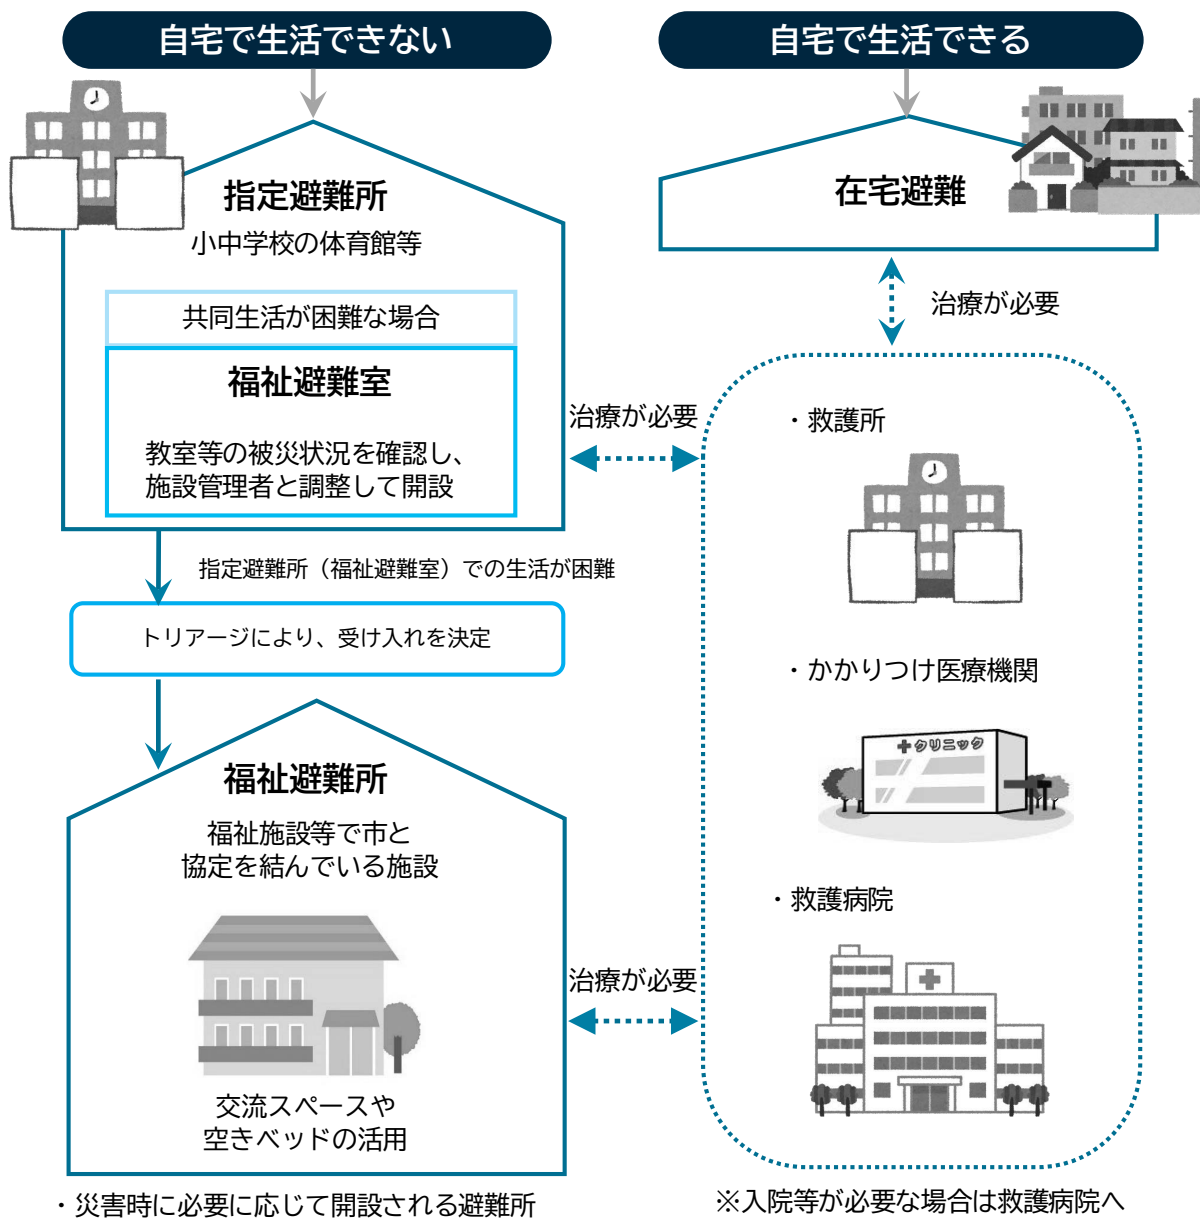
自宅で生活できない

自宅で生活できる

指定避難所

小中学校の体育館等

共同生活が困難な場合

福祉避難室

教室等の被災状況を確認し、施設管理者と調整して開設

在宅避難

治療が必要

治療が必要

・救護所

指定避難所（福祉避難室）での生活が困難

トリアージにより、受け入れを決定

・かかりつけ医療機関

クリニック

福祉避難所

福祉施設等で市と協定を結んでいる施設

・救護病院

治療が必要

交流スペースや空きベッドの活用

・災害時に必要に応じて開設される避難所

※入院等が必要な場合は救護病院へ